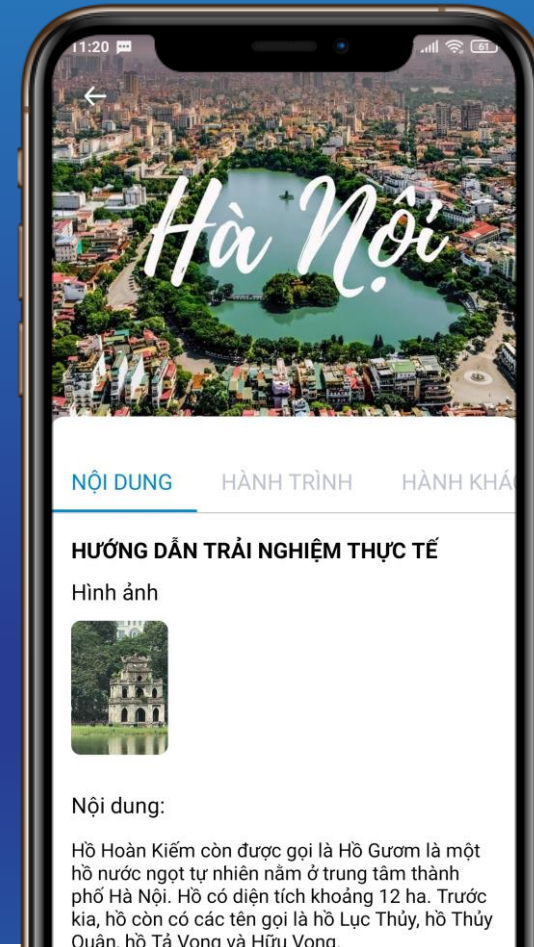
11:20

61

Hà Nội

NỘI DUNG HÀNH TRÌNH HÀNH KHÁ

HƯỚNG DẪN TRẢI NGHIỆM THỰC TẾ

Hình ảnh

Nội dung:

Hồ Hoàn Kiếm còn được gọi là Hồ Gươm là một hồ nước ngọt tự nhiên nằm ở trung tâm thành phố Hà Nội. Hồ có diện tích khoảng 12 ha. Trước kia, hồ còn có các tên gọi là hồ Lục Thủy, hồ Thủy Quân, hồ Tả Vọng và Hữu Vọng.